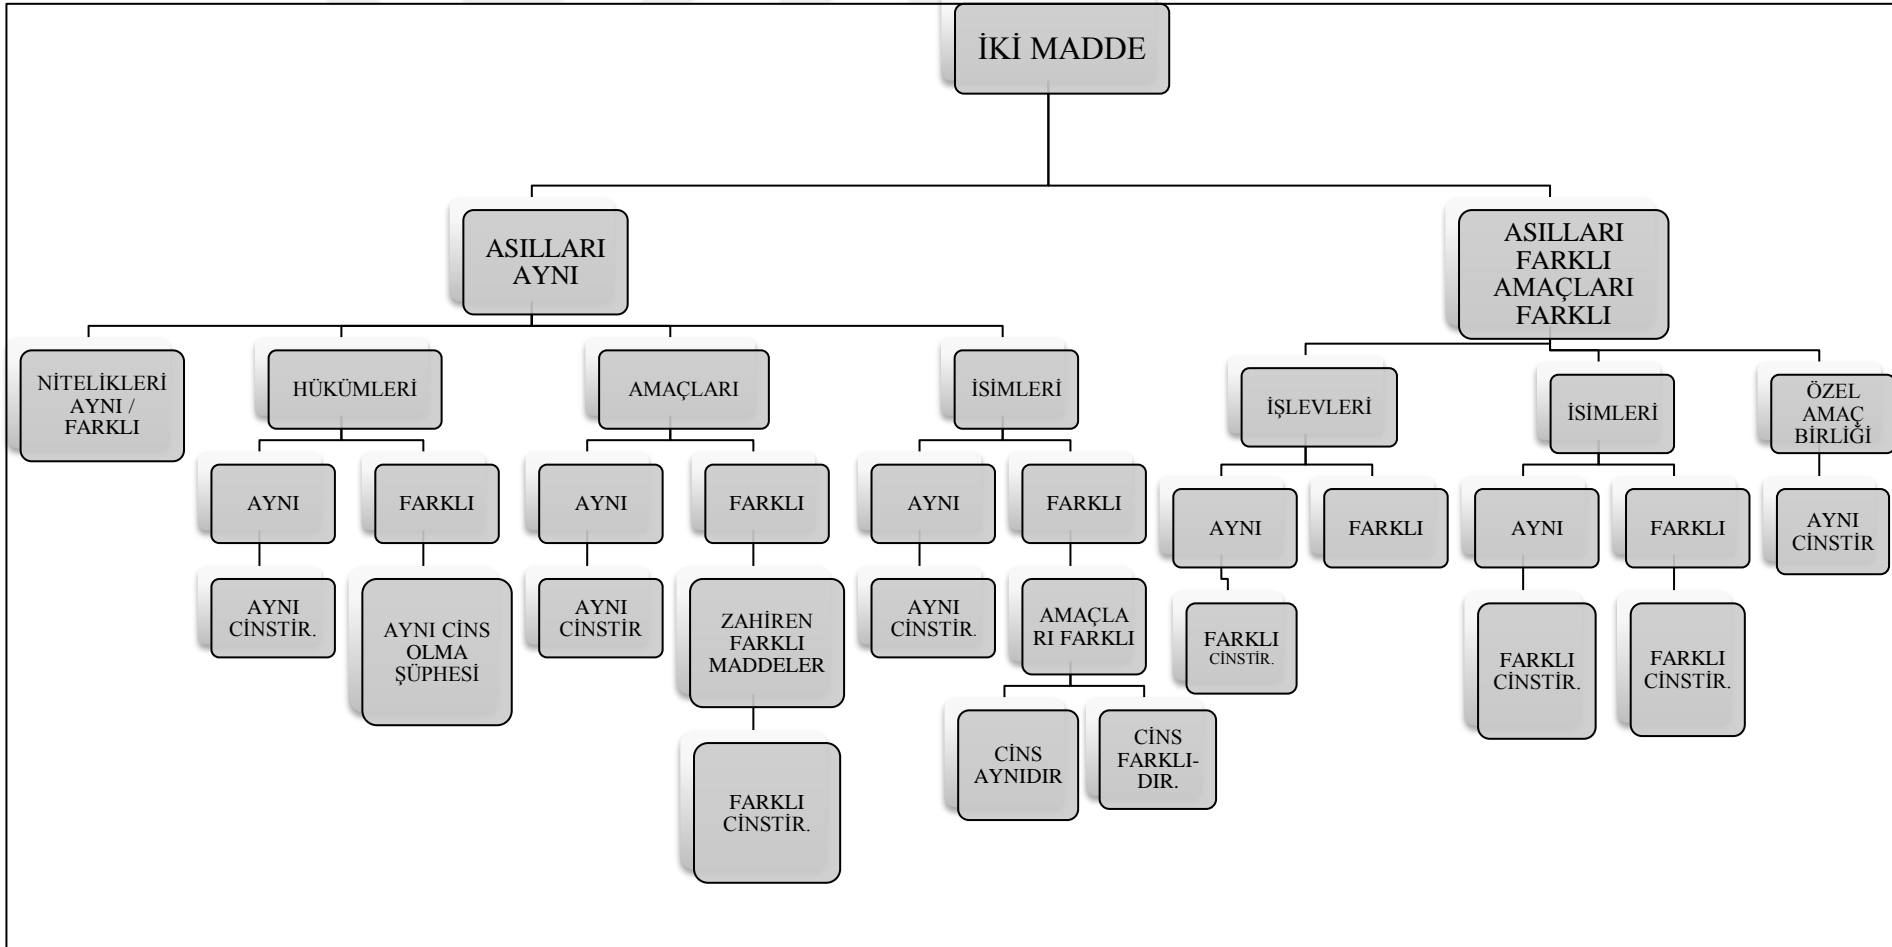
İKİ MADDE

ASILLARI AYNI

NİTELİKLERİ AYNI / FARKLI

HÜKÜMLERİ

AYNI

AYNI CİNSTİR.

FARKLI

AYNI CİNS OLMA ŞÜPHESİ

AMAÇLARI

AYNI

AYNI CİNSTİR

FARKLI

ZAHİREN FARKLI MADDELER

FARKLI CİNSTİR.

İSİMLERİ

AYNI

AYNI CİNSTİR.

FARKLI

AMAÇLARI FARKLI

CİNS AYNIDIR

CİNS FARKLIDIR.

ASILLARI FARKLI AMAÇLARI FARKLI

İŞLEVLERİ

AYNI

FARKLI CİNSTİR.

FARKLI

İSİMLERİ

AYNI

FARKLI CİNSTİR.

FARKLI

FARKLI CİNSTİR.

ÖZEL AMAÇ BİRLİĞİ

AYNI CİNSTİR